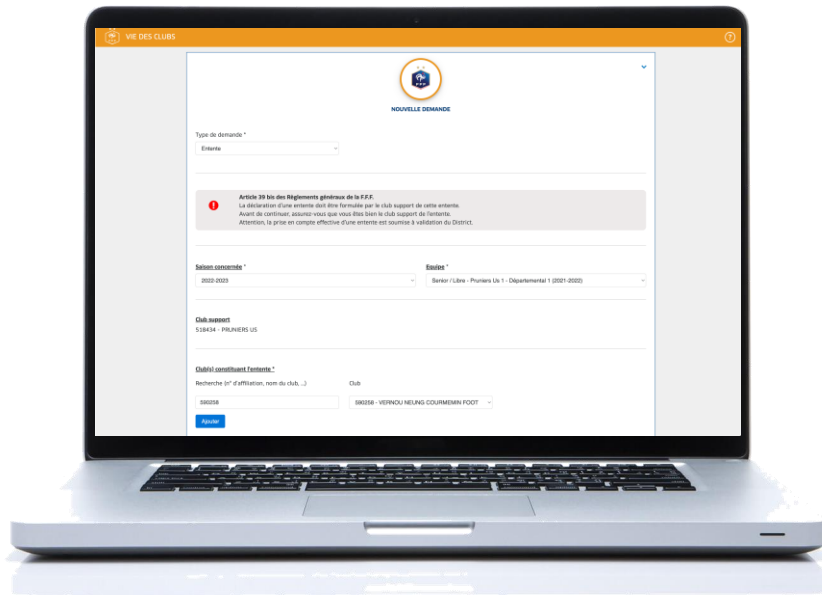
VIE DES CLUBS

FFF

NOUVELLE DEMANDE

Type de demande *

Entente

Article 39 bis des Règlements généraux de la F.F.F.
La déclaration d'une entente doit être formulée par le club support de cette entente.
Avant de continuer, assurez-vous que vous êtes bien le club support de l'entente.
Attention, la prise en compte effective d'une entente est soumise à validation du District.

Saison concernée *

2022-2023

Equipe *

Senior / Libre - Pruniers Us 1 - Départemental 1 (2021-2022)

Club support

518434 - PRUNIERS US

Club(s) constituant l'entente *

Recherche (n° d'affiliation, nom du club, ...)

590258

Club

590258 - VERNOU NEUNG COURMEMIN FOOT

Ajouter